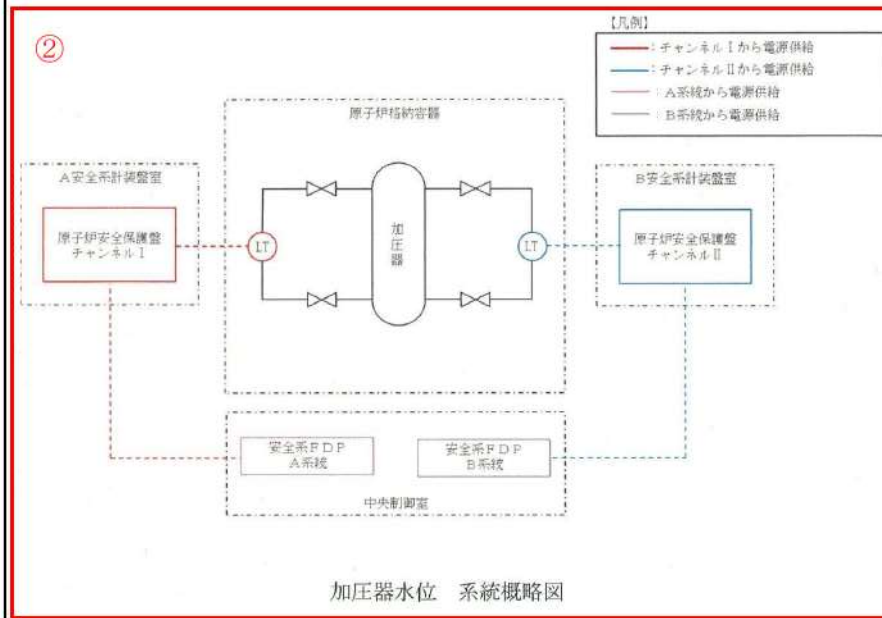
②

【凡例】
：チャンネルⅠから電源供給
：チャンネルⅡから電源供給
：A系統から電源供給
：B系統から電源供給

原子炉格納容器

A安全系計装盤室

原子炉安全保護盤
チャンネルⅠ

LT

加圧器

LT

B安全系計装盤室

原子炉安全保護盤
チャンネルⅡ

安全系FDP
A系統

安全系FDP
B系統

中央制御室

加圧器水位　系統概略図